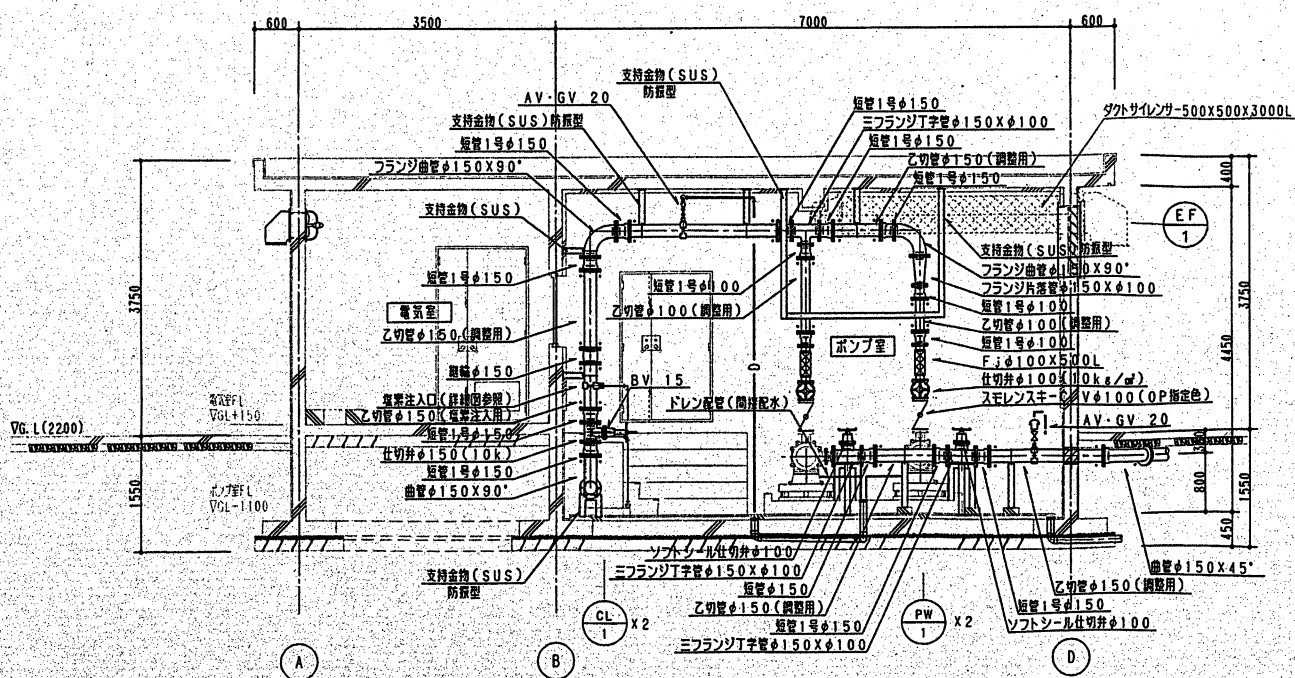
600
3500
7000
600

支持金物(SUS)
防振型
AV・GV 20
支持金物(SUS)防振型
短管1号φ150
フランジ曲管φ150X90°
短管1号φ150
三フランジT字管φ150Xφ100
短管1号φ150
乙切管φ150(調整用)
短管1号φ150
ダクトサイレンサー500X500X3000L
EF
1
400
支持金物(SUS)
短管1号φ150
電気室
乙切管φ150(調整用)
継輪φ150
塩素注入口(詳細図参照)
乙切管φ150(塩素注入用)
短管1号φ150
仕切弁φ150(10k)
短管1号φ150
曲管φ150X90°
3750
1550
電気室FL
VGL+150
VG.L(2200)
ポンプ室FL
VGL-1100
短管1号φ100
乙切管φ100(調整用)
BV 15
ドレン配管(間接配水)
ポンプ室
支持金物(SUS)防振型
フランジ曲管φ150X90°
フランジ片落管φ150Xφ100
短管1号φ100
乙切管φ100(調整用)
短管1号φ100
Fjφ100X500L
仕切弁φ100X10kg/㎠
スモレンスキーCVφ100(OP指定色)
AV・GV 20
3750
4450
800
1550
450
350
曲管φ150X45°
ソフトシール仕切弁φ100
三フランジT字管φ150Xφ100
短管φ150
乙切管φ150(調整用)
短管1号φ150
三フランジT字管φ150Xφ100
支持金物(SUS)
防振型
CL
1
X2
PW
1
X2
乙切管φ150(調整用)
短管1号φ150
ソフトシール仕切弁φ100
A
B
D